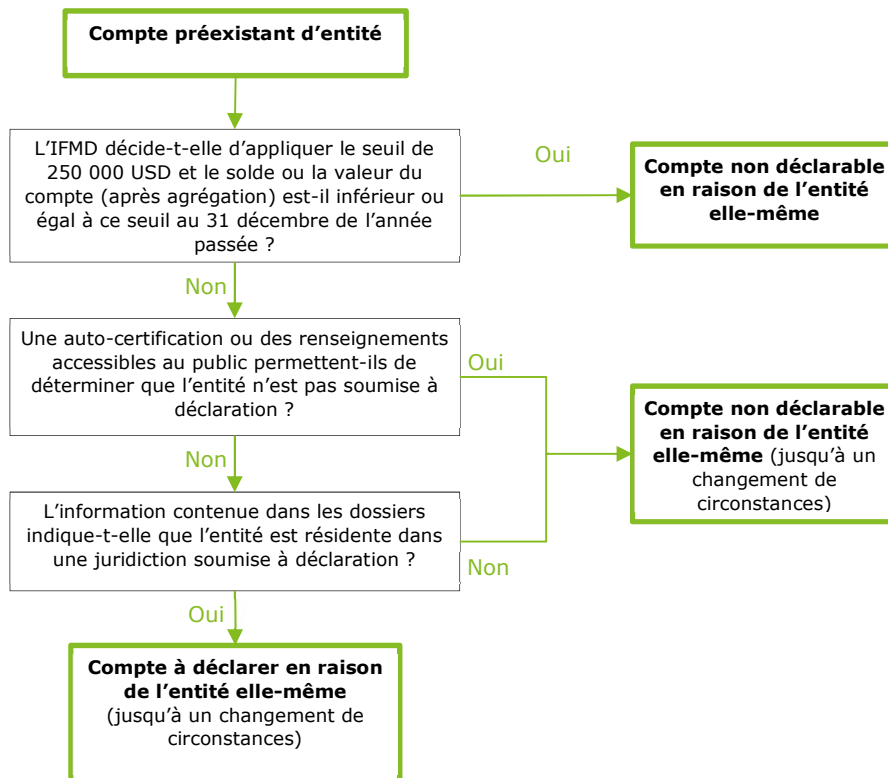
**Compte préexistant d'entité**

L'IFMD décide-t-elle d'appliquer le seuil de 250 000 USD et le solde ou la valeur du compte (après agrégation) est-il inférieur ou égal à ce seuil au 31 décembre de l'année passée ?

Oui

**Compte non déclarable en raison de l'entité elle-même**

Non

Une auto-certification ou des renseignements accessibles au public permettent-ils de déterminer que l'entité n'est pas soumise à déclaration ?

Oui

**Compte non déclarable en raison de l'entité elle-même** (jusqu'à un changement de circonstances)

Non

L'information contenue dans les dossiers indique-t-elle que l'entité est résidente dans une juridiction soumise à déclaration ?

Non

Oui

**Compte à déclarer en raison de l'entité elle-même** (jusqu'à un changement de circonstances)